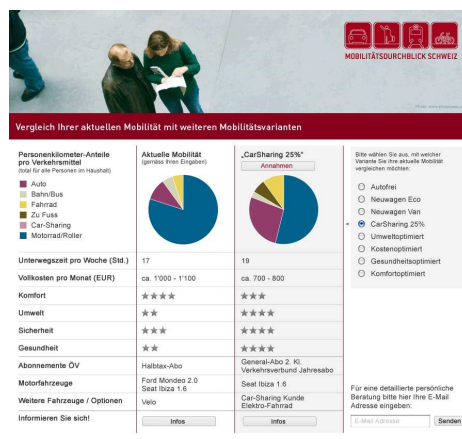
MOBILITÄTSDURCHBLICK SCHWEIZ

Photo: www.photocase.c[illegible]

Vergleich Ihrer aktuellen Mobilität mit weiteren Mobilitätsvarianten

Personenkilometer-Anteile pro Verkehrsmittel
(total für alle Personen im Haushalt)

Auto
Bahn/Bus
Fahrrad
Zu Fuss
Car-Sharing
Motorrad/Roller

Aktuelle Mobilität
(gemäss Ihren Eingaben)

„CarSharing 25%"
Annehmen

Bitte wählen Sie aus, mit welcher Variante Sie Ihre aktuelle Mobilität vergleichen möchten:

Autofrei
Neuwagen Eco
Neuwagen Van
CarSharing 25%
Umweltoptimiert
Kostenoptimiert
Gesundheitsoptimiert
Komfortoptimiert

| | | |
|---|---|---|
| Unterwegszeit pro Woche (Std.) | 17 | 19 |
| Vollkosten pro Monat (EUR) | ca. 1'000 - 1'100 | ca. 700 - 800 |
| Komfort | ★★★★ | ★★★ |
| Umwelt | ★★ | ★★★★ |
| Sicherheit | ★★★ | ★★★★ |
| Gesundheit | ★★ | ★★★★ |
| Abonnemente ÖV | Halbtax-Abo | General-Abo 2. Kl. Verkehrsverbund Jahresabo |
| Motorfahrzeuge | Ford Mondeo 2.0 Seat Ibiza 1.6 | Seat Ibiza 1.6 |
| Weitere Fahrzeuge / Optionen | Velo | Car-Sharing Kunde Elektro-Fahrrad |
| Informieren Sie sich! | Infos | Infos |

Für eine detaillierte persönliche Beratung bitte hier Ihre E-Mail Adresse eingeben:
E-Mail Adresse
Senden